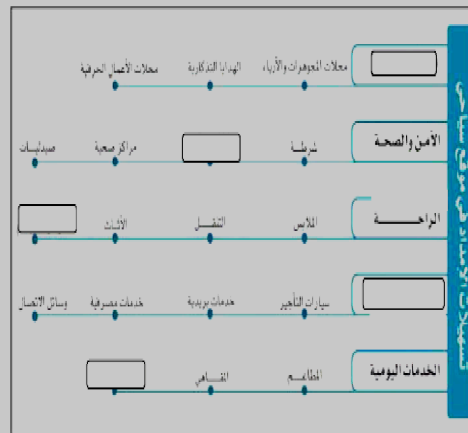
محلات المجوهرات والأزياء الهدايا التذكارية محلات الأعمال الحرفية

الأمن والصحة
شرطة مراكز صحية صيدليات

الراحــــــة
الملابس التنقل الأثاث

سيارات التأجير خدمات بريدية خدمات مصرفية وسائل الاتصال

الخدمات اليومية
المطاعم المقاهي

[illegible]